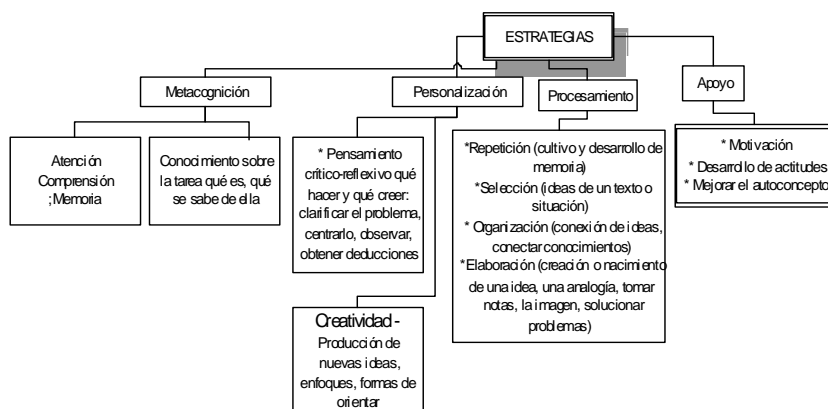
ESTRATEGIAS

Metacognición

Atención Comprensión ;Memoria

Conocimiento sobre la tarea qué es, qué se sabe de ella

Personalización

* Pensamiento crítico-reflexivo qué hacer y qué creer: clarificar el problema, centrarlo, observar, obtener deducciones

Creatividad - Producción de nuevas ideas, enfoques, formas de orientar

Procesamiento

*Repetición (cultivo y desarrollo de memoria)
*Selección (ideas de un texto o situación)
* Organización (conexión de ideas, conectar conocimientos)
*Elaboración (creación o nacimiento de una idea, una analogía, tomar notas, la imagen, solucionar problemas)

Apoyo

* Motivación
* Desarrollo de actitudes
* Mejorar el autoconcepto